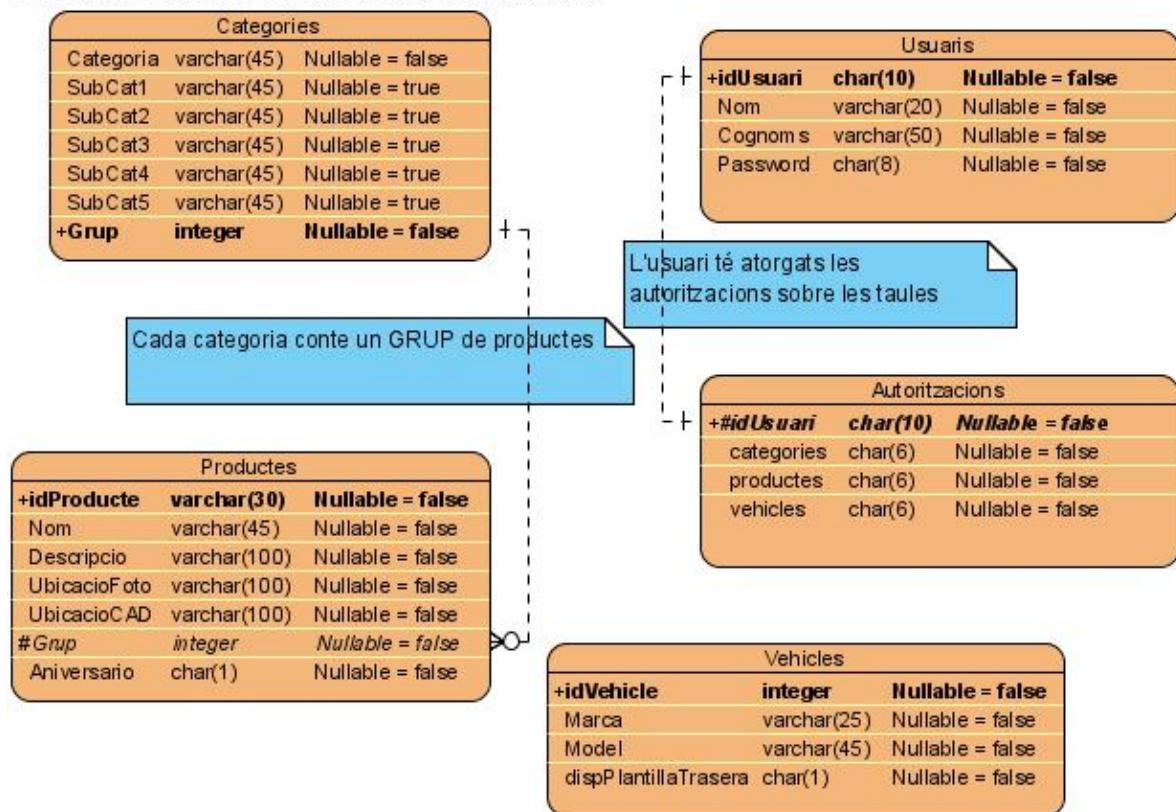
Categories

| | | |
|---|---|---|
| Categoria | varchar(45) | Nullable = false |
| SubCat1 | varchar(45) | Nullable = true |
| SubCat2 | varchar(45) | Nullable = true |
| SubCat3 | varchar(45) | Nullable = true |
| SubCat4 | varchar(45) | Nullable = true |
| SubCat5 | varchar(45) | Nullable = true |
| +Grup | integer | Nullable = false |

Usuaris

| | | |
|---|---|---|
| +idUsuari | char(10) | Nullable = false |
| Nom | varchar(20) | Nullable = false |
| Cognoms | varchar(50) | Nullable = false |
| Password | char(8) | Nullable = false |

L'usuari té atorgats les autoritzacions sobre les taules

Cada categoria conte un GRUP de productes

Autoritzacions

| | | |
|---|---|---|
| +#idUsuari | char(10) | Nullable = false |
| categories | char(6) | Nullable = false |
| productes | char(6) | Nullable = false |
| vehicles | char(6) | Nullable = false |

Productes

| | | |
|---|---|---|
| +idProducte | varchar(30) | Nullable = false |
| Nom | varchar(45) | Nullable = false |
| Descripcio | varchar(100) | Nullable = false |
| UbicacioFoto | varchar(100) | Nullable = false |
| UbicacioCAD | varchar(100) | Nullable = false |
| #Grup | integer | Nullable = false |
| Aniversario | char(1) | Nullable = false |

Vehicles

| | | |
|---|---|---|
| +idVehicle | integer | Nullable = false |
| Marca | varchar(25) | Nullable = false |
| Model | varchar(45) | Nullable = false |
| dispPlantillaTrasera | char(1) | Nullable = false |